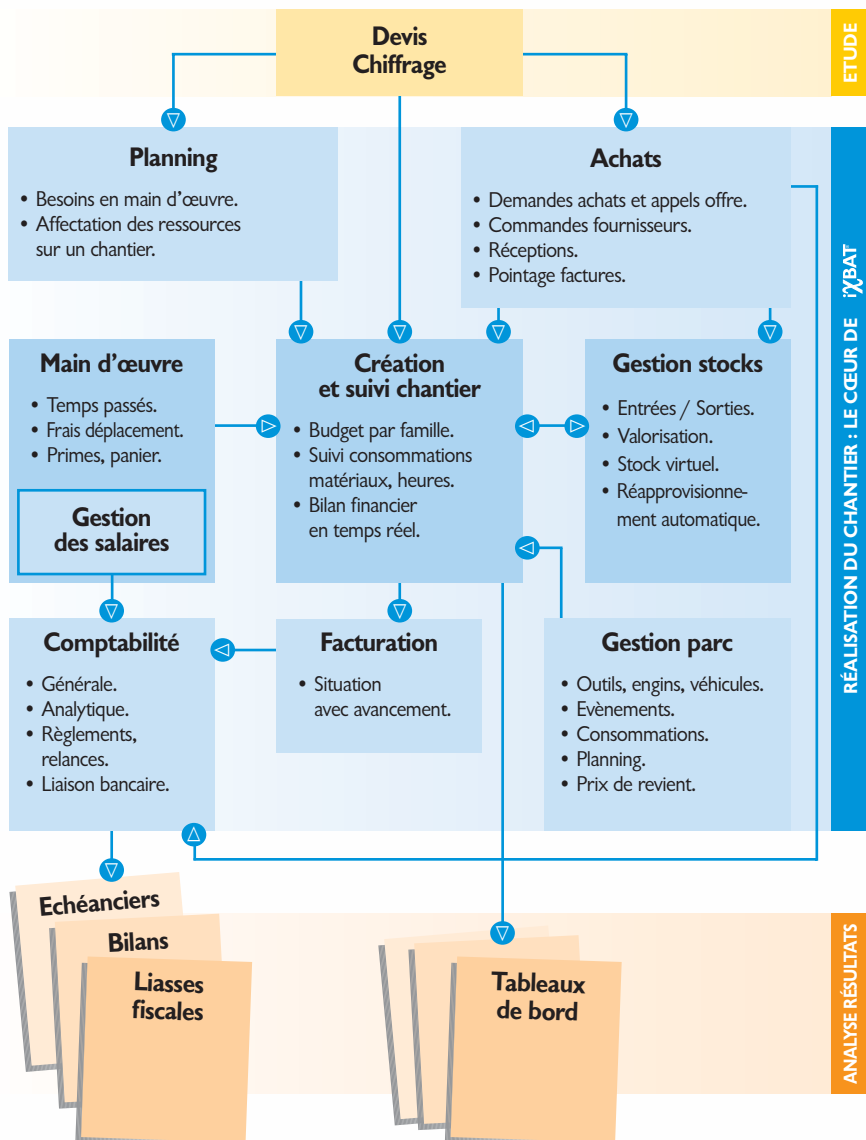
Devis
Chiffrage

ETUDE

Planning
• Besoins en main d'œuvre.
• Affectation des ressources sur un chantier.

Achats
• Demandes achats et appels offre.
• Commandes fournisseurs.
• Réceptions.
• Pointage factures.

Main d'œuvre
• Temps passés.
• Frais déplacement.
• Primes, panier.

Gestion des salaires

Création et suivi chantier
• Budget par famille.
• Suivi consommations matériaux, heures.
• Bilan financier en temps réel.

Gestion stocks
• Entrées / Sorties.
• Valorisation.
• Stock virtuel.
• Réapprovisionnement automatique.

Comptabilité
• Générale.
• Analytique.
• Règlements, relances.
• Liaison bancaire.

Facturation
• Situation avec avancement.

Gestion parc
• Outils, engins, véhicules.
• Evènements.
• Consommations.
• Planning.
• Prix de revient.

RÉALISATION DU CHANTIER : LE CŒUR DE iXBAT

Echéanciers
Bilans
Liasses fiscales

Tableaux de bord

ANALYSE RÉSULTATS